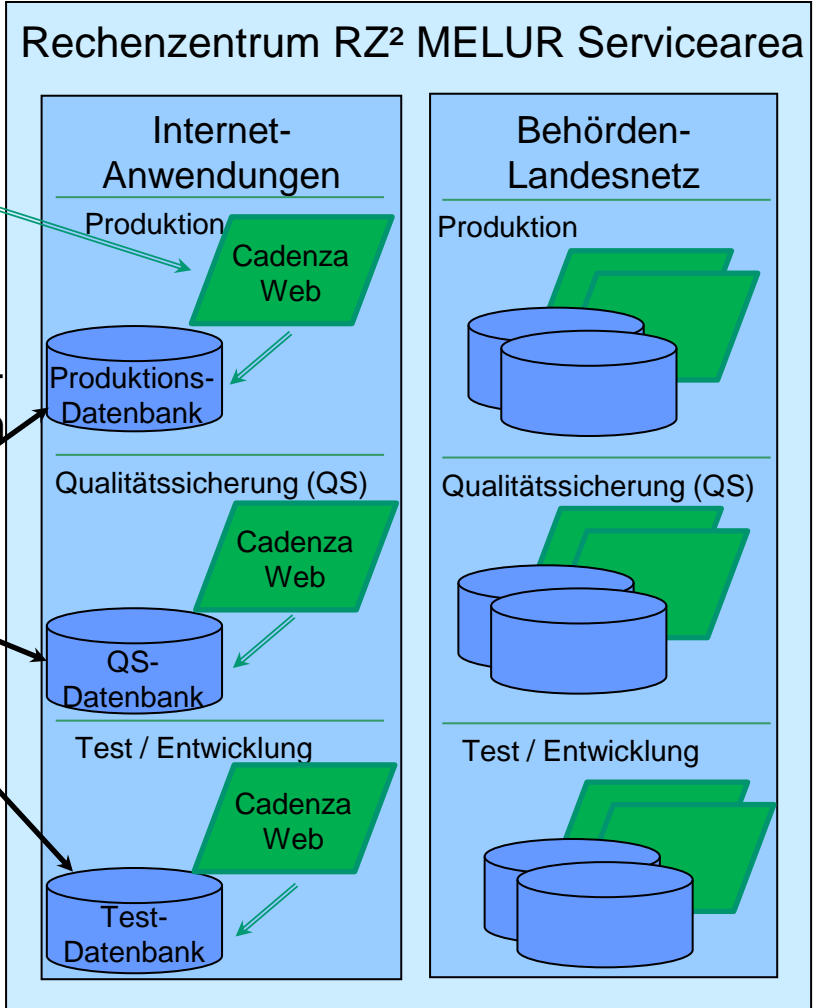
Rechenzentrum RZ² MELUR Servicearea

Internet-Anwendungen

Produktion

Cadenza Web

Produktions-Datenbank

Qualitätssicherung (QS)

Cadenza Web

QS-Datenbank

Test / Entwicklung

Cadenza Web

Test-Datenbank

Behörden-Landesnetz

Produktion

Qualitätssicherung (QS)

Test / Entwicklung